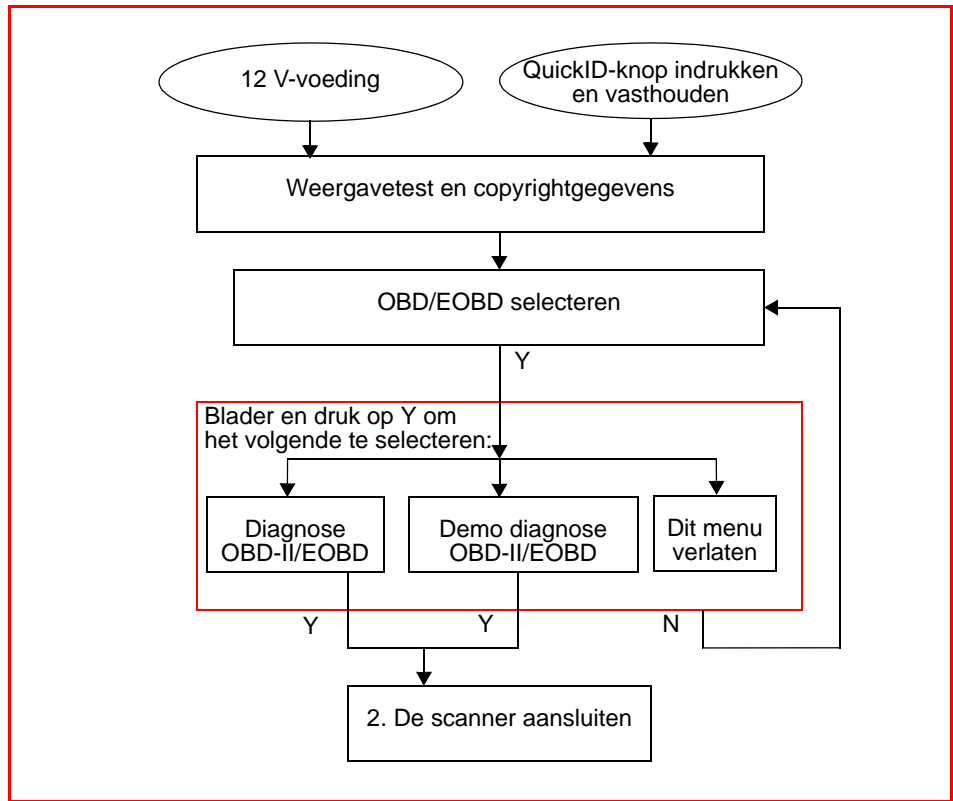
12 V-voeding

QuickID-knop indrukken en vasthouden

Weergavetest en copyrightgegevens

OBD/EOBD selecteren

Y

Blader en druk op Y om het volgende te selecteren:

Diagnose OBD-II/EOBD

Demo diagnose OBD-II/EOBD

Dit menu verlaten

Y

Y

N

2. De scanner aansluiten